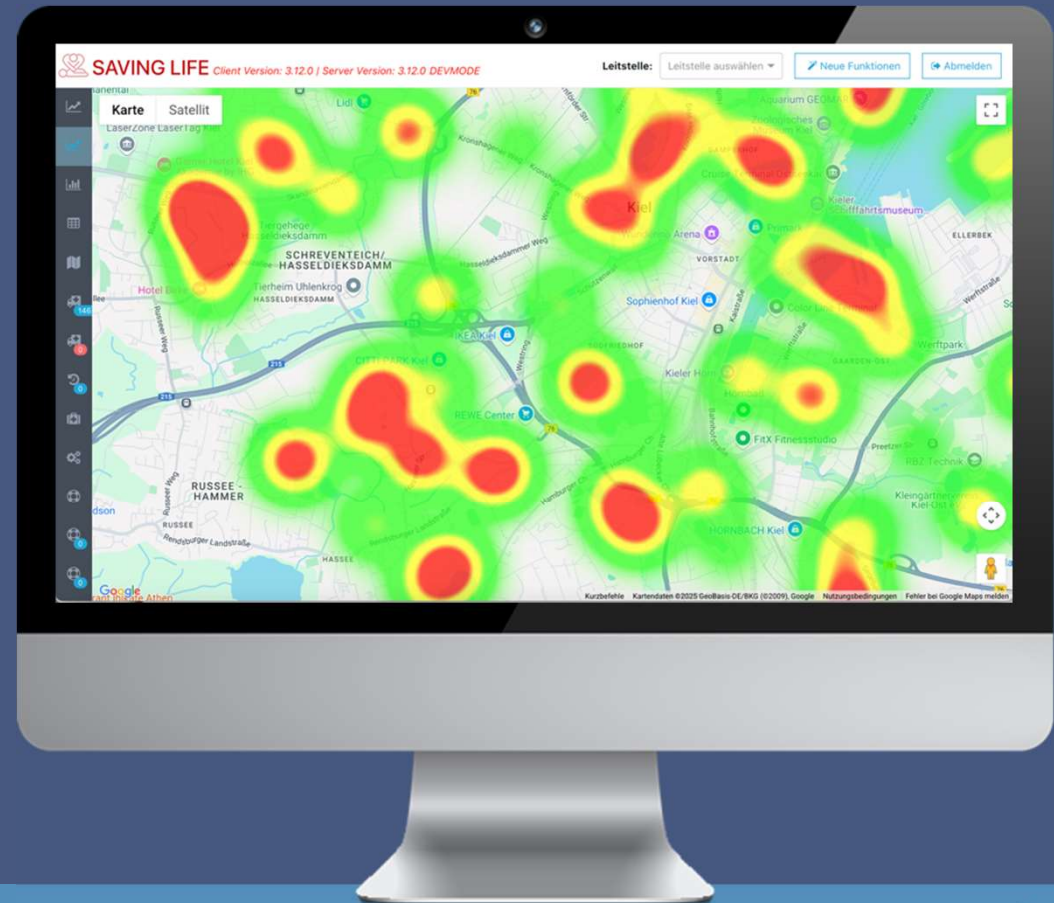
SAVING LIFE Client Version: 3.12.0 | Server Version: 3.12.0 DEVMODE

Leitstelle: Leitstelle auswählen

Neue Funktionen

Abmelden

Karte

Satellit

146

0

0

0

0

LaserZone Lasertag Kiel

Lidl

Tiergehege Hasseldieksdamm

SCHREVENTEICH/ HASSELDIEKSDAMM

Tierheim Uhlenkrog

HASSELDIEKSDAMM

Hotel Birke

Kiel

Wunderino Arena

VORSTADT

Sophienhof Kiel

Kiel Schifffahrtsmuseum

ELLERBEK

Werftstraße

Werftpark

Color Line Terminal

IKEA Kiel

Westring

CITTI-PARK Kiel

REWE Center

Kieler Hörn

FitX Fitnessstudio

RBZ Technik

Kleingärtnerverein Kiel-Ost

RUSSEE-HAMMER

RUSSEE

Rendsburger Landstraße

HASSEE

HORNBACH Kiel

Russeer Weg

Google

Kurzbefehle Kartendaten ©2025 GeoBasis-DE/BKG (©2009), Google Nutzungsbedingungen Fehler bei Google Maps melden